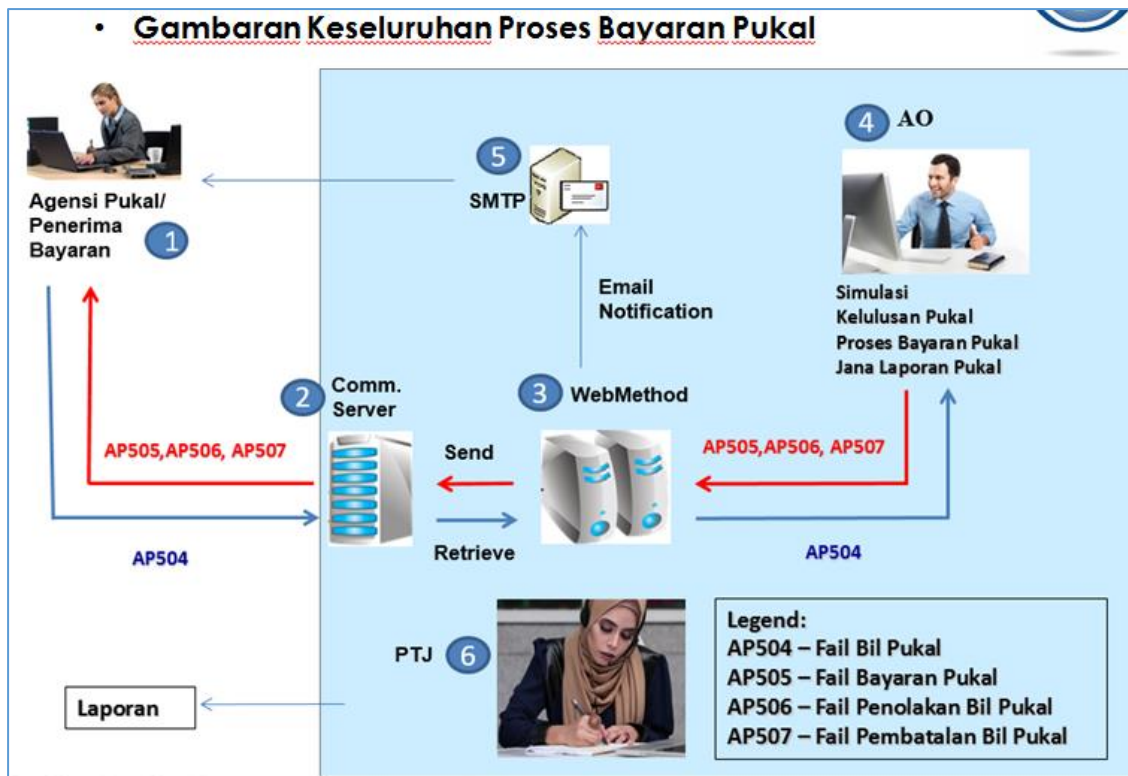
• Gambaran Keseluruhan Proses Bayaran Pukal

Agensi Pukal/ Penerima Bayaran 1

5 SMTP

4 AO

Email Notification

Simulasi
Kelulusan Pukal
Proses Bayaran Pukal
Jana Laporan Pukal

2 Comm. Server

3 WebMethod

AP505,AP506, AP507

Send

AP505,AP506, AP507

Retrieve

AP504

AP504

PTJ 6

Legend:
AP504 – Fail Bil Pukal
AP505 – Fail Bayaran Pukal
AP506 – Fail Penolakan Bil Pukal
AP507 – Fail Pembatalan Bil Pukal

Laporan